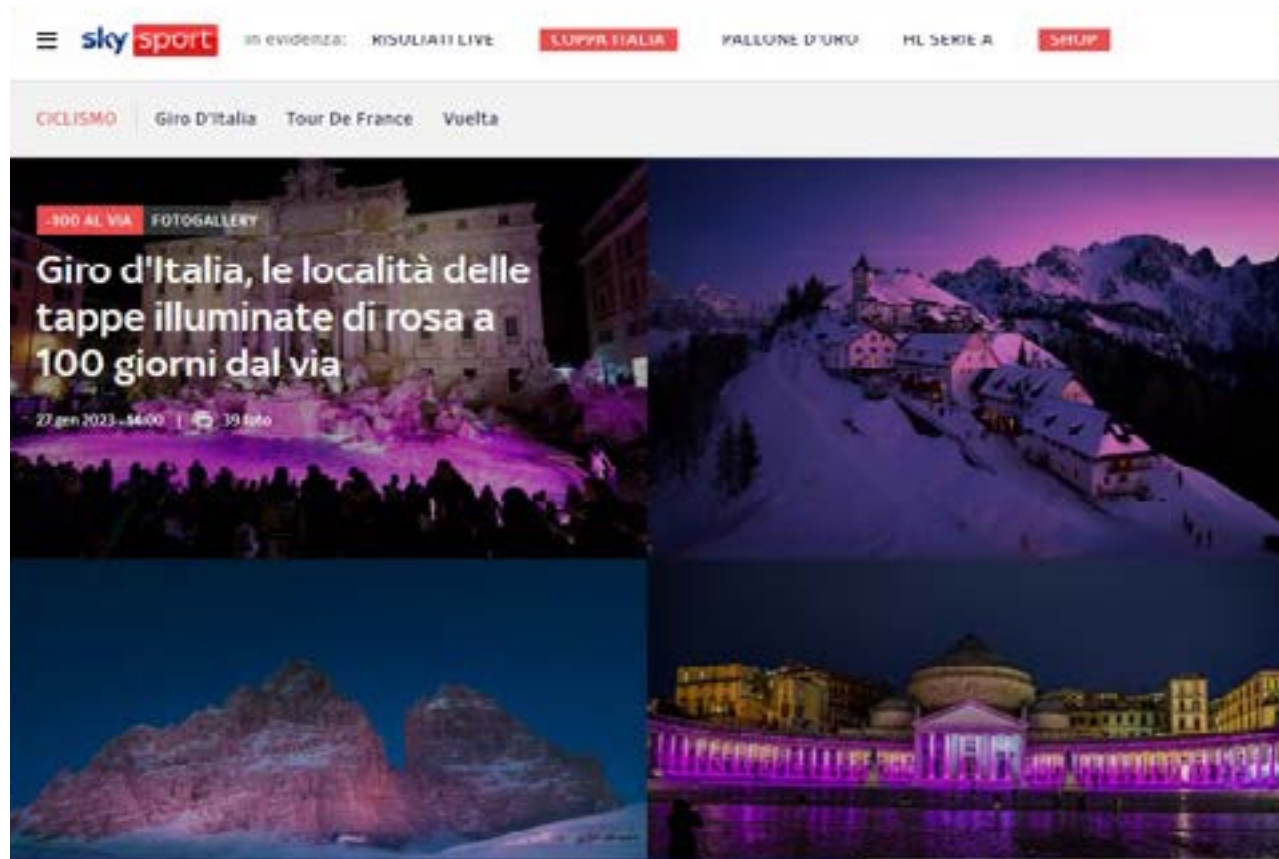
sky sport In evidenza: RISULTATI LIVE COPPA ITALIA PALLONE D'ORO HL SERIE A SHOP

CICLISMO Giro D'Italia Tour De France Vuelta

-100 AL VIA FOTOGALLERY

Giro d'Italia, le località delle tappe illuminate di rosa a 100 giorni dal via

27 gen 2023 - 14:00 | 39 foto